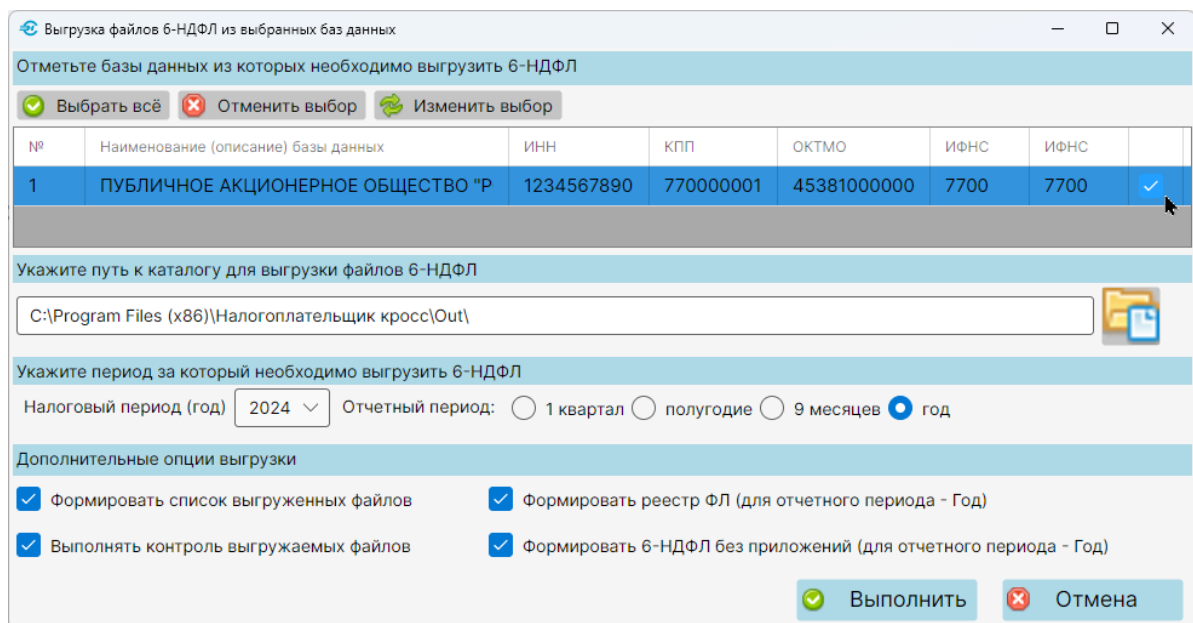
Выгрузка файлов 6-НДФЛ из выбранных баз данных

Отметьте базы данных из которых необходимо выгрузить 6-НДФЛ

Выбрать всё Отменить выбор Изменить выбор

| № | Наименование (описание) базы данных | ИНН | КПП | ОКТМО | ИФНС | ИФНС | |
|---|---|---|---|---|---|---|---|
| 1 | ПУБЛИЧНОЕ АКЦИОНЕРНОЕ ОБЩЕСТВО "Р | 1234567890 | 770000001 | 45381000000 | 7700 | 7700 | ✓ |

Укажите путь к каталогу для выгрузки файлов 6-НДФЛ

C:\Program Files (x86)\Налогоплательщик кросс\Out\

Укажите период за который необходимо выгрузить 6-НДФЛ

Налоговый период (год) 2024 Отчетный период: 1 квартал полугодие 9 месяцев год

Дополнительные опции выгрузки

Формировать список выгруженных файлов

Формировать реестр ФЛ (для отчетного периода - Год)

Выполнять контроль выгружаемых файлов

Формировать 6-НДФЛ без приложений (для отчетного периода - Год)

Выполнить Отмена